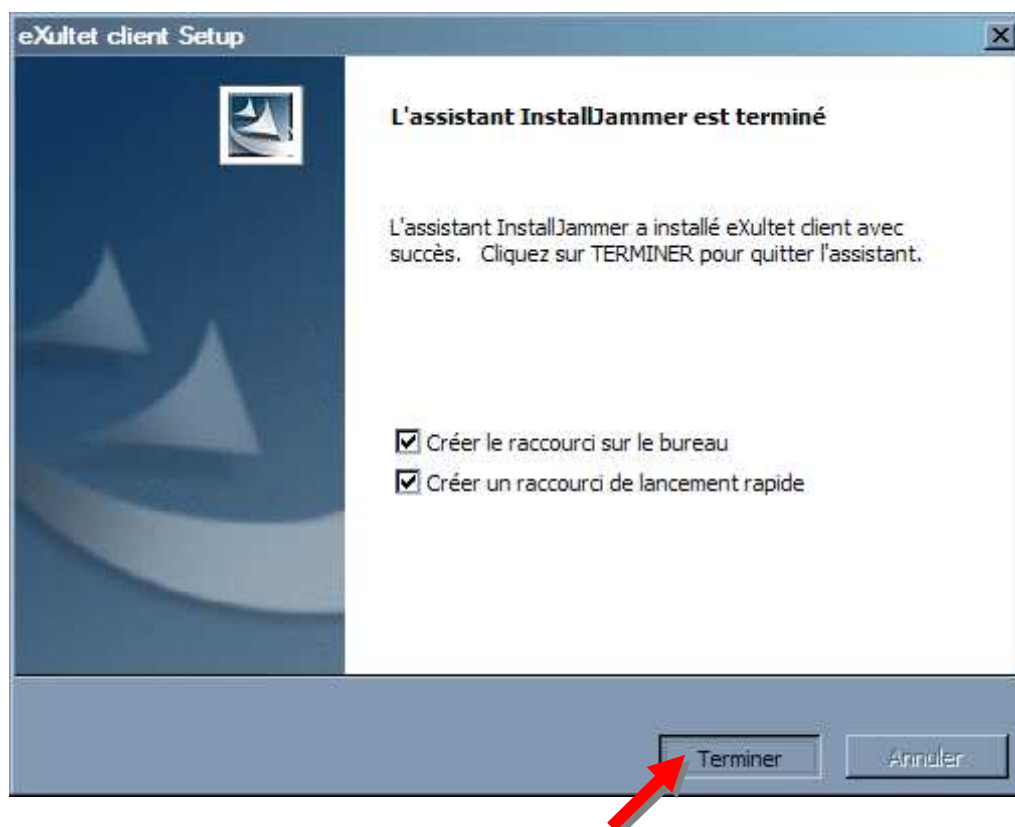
eXultet client Setup

L'assistant InstallJammer est terminé

L'assistant InstallJammer a installé eXultet client avec succès. Cliquez sur TERMINER pour quitter l'assistant.

Créer le raccourci sur le bureau

Créer un raccourci de lancement rapide

Terminer

Annuler